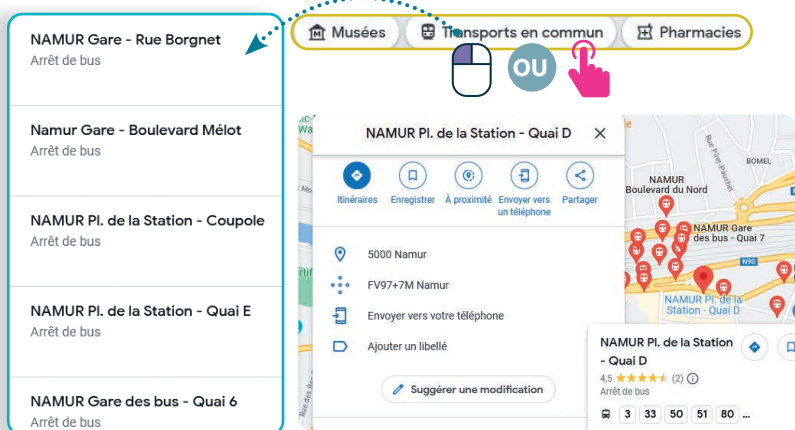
NAMUR Gare - Rue Borgnet
Arrêt de bus

Namur Gare - Boulevard Mélot
Arrêt de bus

NAMUR Pl. de la Station - Coupole
Arrêt de bus

NAMUR Pl. de la Station - Quai E
Arrêt de bus

NAMUR Gare des bus - Quai 6
Arrêt de bus

Musées
Transports en commun
Pharmacies

OU

NAMUR Pl. de la Station - Quai D

Itinéraires
Enregistrer
À proximité
Envoyer vers un téléphone
Partager

5000 Namur
FV97+7M Namur
Envoyer vers votre téléphone
Ajouter un libellé

Suggérer une modification

Rue Pirot-Planchet
BOMEL
NAMUR Boulevard du Nord
NAMUR Gare des bus - Quai 7
N90
NAMUR Pl. de la Station - Quai D

NAMUR Pl. de la Station - Quai D
4,5 ★★★★★ (2)
Arrêt de bus
3 33 50 51 80 ...